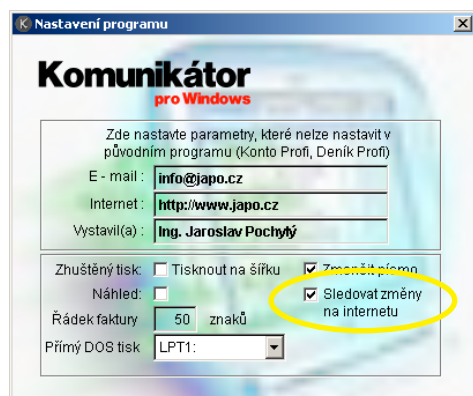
Nastavení programu

Komunikátor
pro Windows

Zde nastavte parametry, které nelze nastavit v původním programu (Konto Profi, Deník Profi)

E - mail : info@japo.cz
Internet : http://www.japo.cz
Vystavil(a) : Ing. Jaroslav Pochylý

Zhuštěný tisk: Tisknout na šířku
Zmenšit písmo
Náhled:
Sledovat změny na internetu
Řádek faktury 50 znaků
Přímý DOS tisk LPT1: